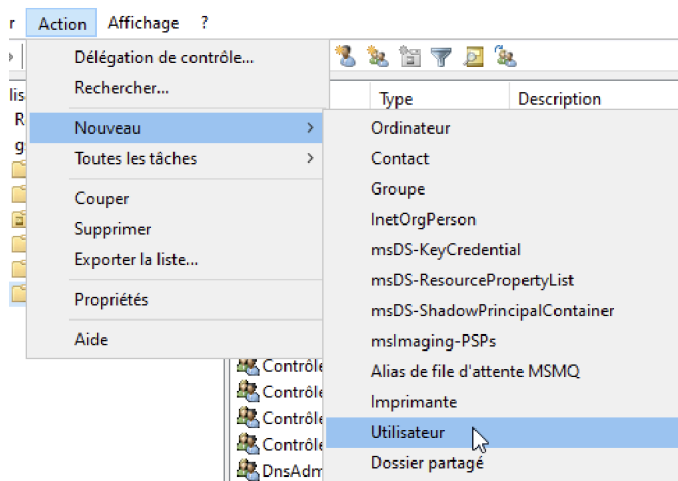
r Action Affichage ?

Délégation de contrôle...
Rechercher...
Nouveau
Toutes les tâches
Couper
Supprimer
Exporter la liste...
Propriétés
Aide

lis
R
g

Type
Description

Ordinateur
Contact
Groupe
InetOrgPerson
msDS-KeyCredential
msDS-ResourcePropertyList
msDS-ShadowPrincipalContainer
msImaging-PSPs
Alias de file d'attente MSMQ
Imprimante
Utilisateur
Dossier partagé

Contrôle
Contrôle
Contrôle
Contrôle
DnsAdm